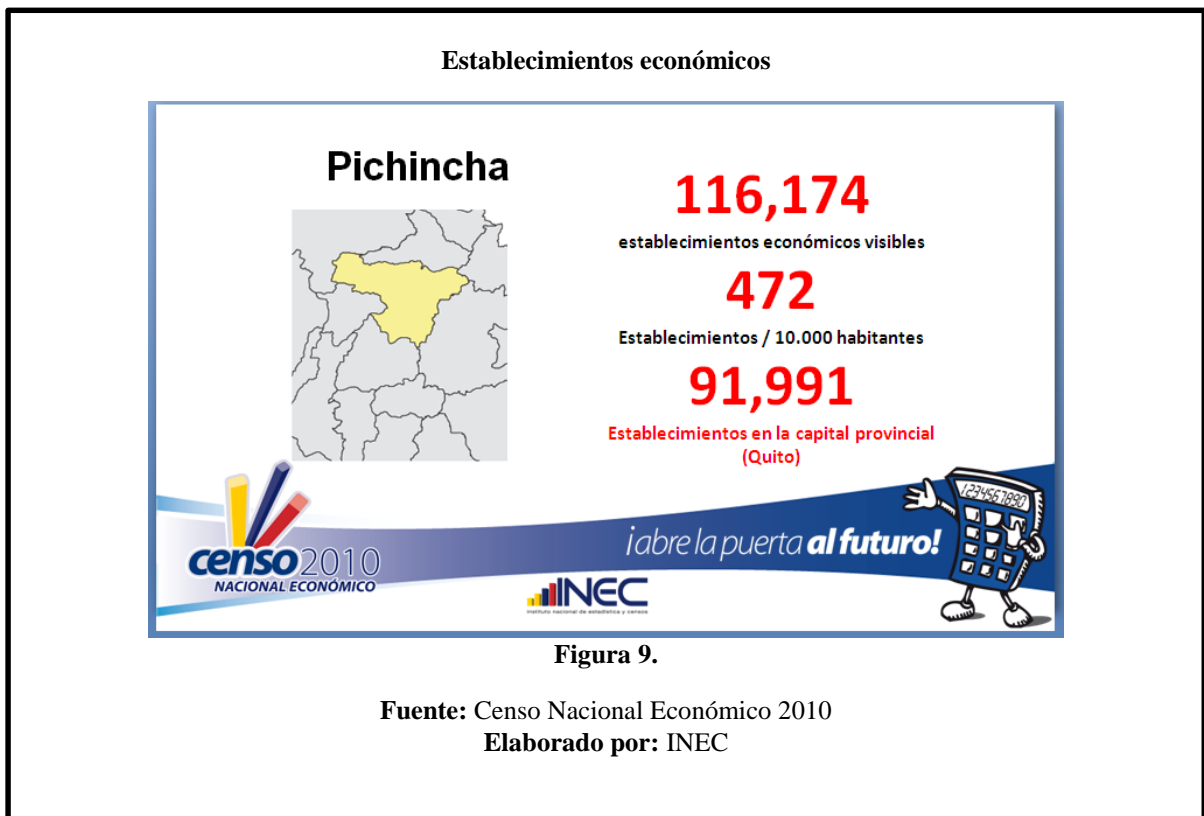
Establecimientos económicos

Pichincha

116,174
establecimientos económicos visibles

472
Establecimientos / 10.000 habitantes

91,991
Establecimientos en la capital provincial (Quito)

1234567890

censo2010
NACIONAL ECONÓMICO

¡abre la puerta al futuro!

INEC
Instituto nacional de estadística y censos

Figura 9.

Fuente: Censo Nacional Económico 2010
Elaborado por: INEC